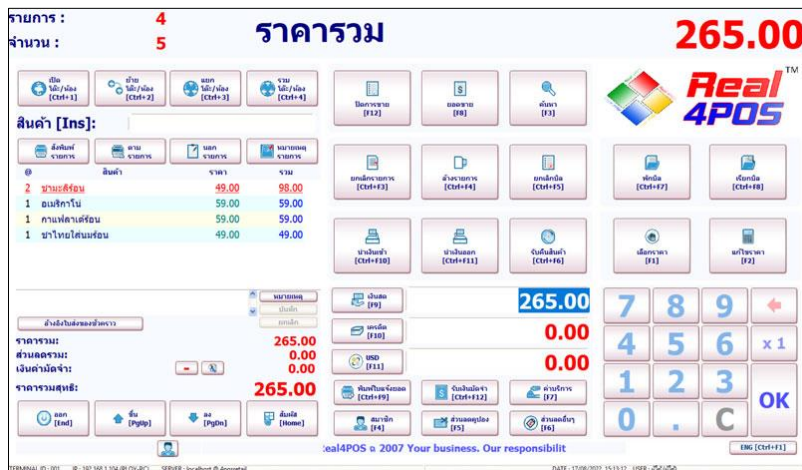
รายการ : 4
จำนวน : 5
ราคารวม
265.00

เปิด โต๊ะ/ห้อง [Ctrl+1]
ย้าย โต๊ะ/ห้อง [Ctrl+2]
แยก โต๊ะ/ห้อง [Ctrl+3]
รวม โต๊ะ/ห้อง [Ctrl+4]

สินค้า [Ins]:

สั่งพิมพ์ รายการ
ตาม รายการ
แยก รายการ
หมายเหตุ รายการ

| @ | สินค้า | ราคา | รวม |
|---|---|---|---|
| 2 | ชามะลิร้อน | 49.00 | 98.00 |
| 1 | อเมริกาโน่ | 59.00 | 59.00 |
| 1 | กาแฟลาเต้ร้อน | 59.00 | 59.00 |
| 1 | ชาไทยใส่นมร้อน | 49.00 | 49.00 |

หมายเหตุ
บันทึก
ยกเลิก

ล้างยังไม่ส่งของชั่วคราว

ราคารวม: 265.00
ส่วนลดรวม: 0.00
เงินค่ามัดจำ: 0.00
ราคารวมสุทธิ: 265.00

ออก [End]
ขึ้น [PgUp]
ลง [PgDn]
ลิ้มพัด [Home]

ปิดการขาย [F12]
ยอดขาย [F8]
ค้นหา [F3]

Real 4POS ™

ยกเลิกรายการ [Ctrl+F3]
ล้างรายการ [Ctrl+F4]
ยกเลิกบิล [Ctrl+F5]
พักบิล [Ctrl+F7]
เรียกบิล [Ctrl+F8]

นำเงินเข้า [Ctrl+F10]
นำเงินออก [Ctrl+F11]
รับคืนสินค้า [Ctrl+F6]
เลือกราคา [F1]
แก้ไขราคา [F2]

เงินสด [F9]
265.00
เครดิต [F10]
0.00
USD [F11]
0.00

พิมพ์ใบแจ้งยอด [Ctrl+F9]
รับเงินมัดจำ [Ctrl+F12]
ค่าบริการ [F7]
สมาชิก [F4]
ส่วนลดคูปอง [F5]
ส่วนลดอื่นๆ [F6]

7 8 9
4 5 6 x 1
1 2 3 OK
0 . C

eal4POS © 2007 Your business. Our responsibilit
ENG [Ctrl+F1]

TERMINAL ID : 001 IP : 192.168.1.104 (REGV-PC) SERVER : localhost @ 4posretail DATE : 17/08/2022 15:13:12 USER : ผู้ดูแลระบบ